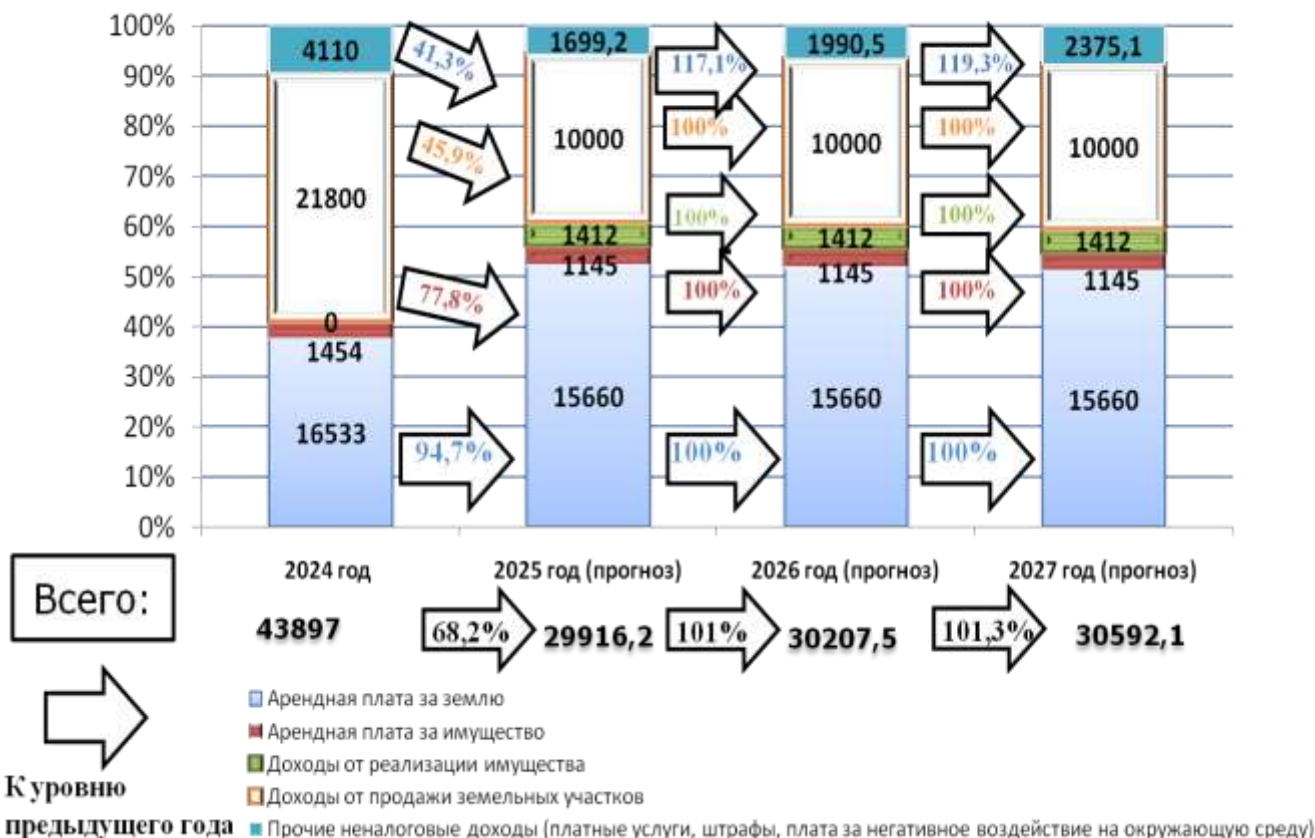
100%
90%
80%
70%
60%
50%
40%
30%
20%
10%
0%

4110
21800
0
1454
16533

41,3%
45,9%
77,8%
94,7%

1699,2
10000
1412
1145
15660

117,1%
100%
100%
100%
100%

1990,5
10000
1412
1145
15660

119,3%
100%
100%
100%
100%

2375,1
10000
1412
1145
15660

2024 год
2025 год (прогноз)
2026 год (прогноз)
2027 год (прогноз)

Всего:
43897
68,2%
29916,2
101%
30207,5
101,3%
30592,1

К уровню предыдущего года

Арендная плата за землю
Арендная плата за имущество
Доходы от реализации имущества
Доходы от продажи земельных участков
Прочие неналоговые доходы (платные услуги, штрафы, плата за негативное воздействие на окружающую среду)